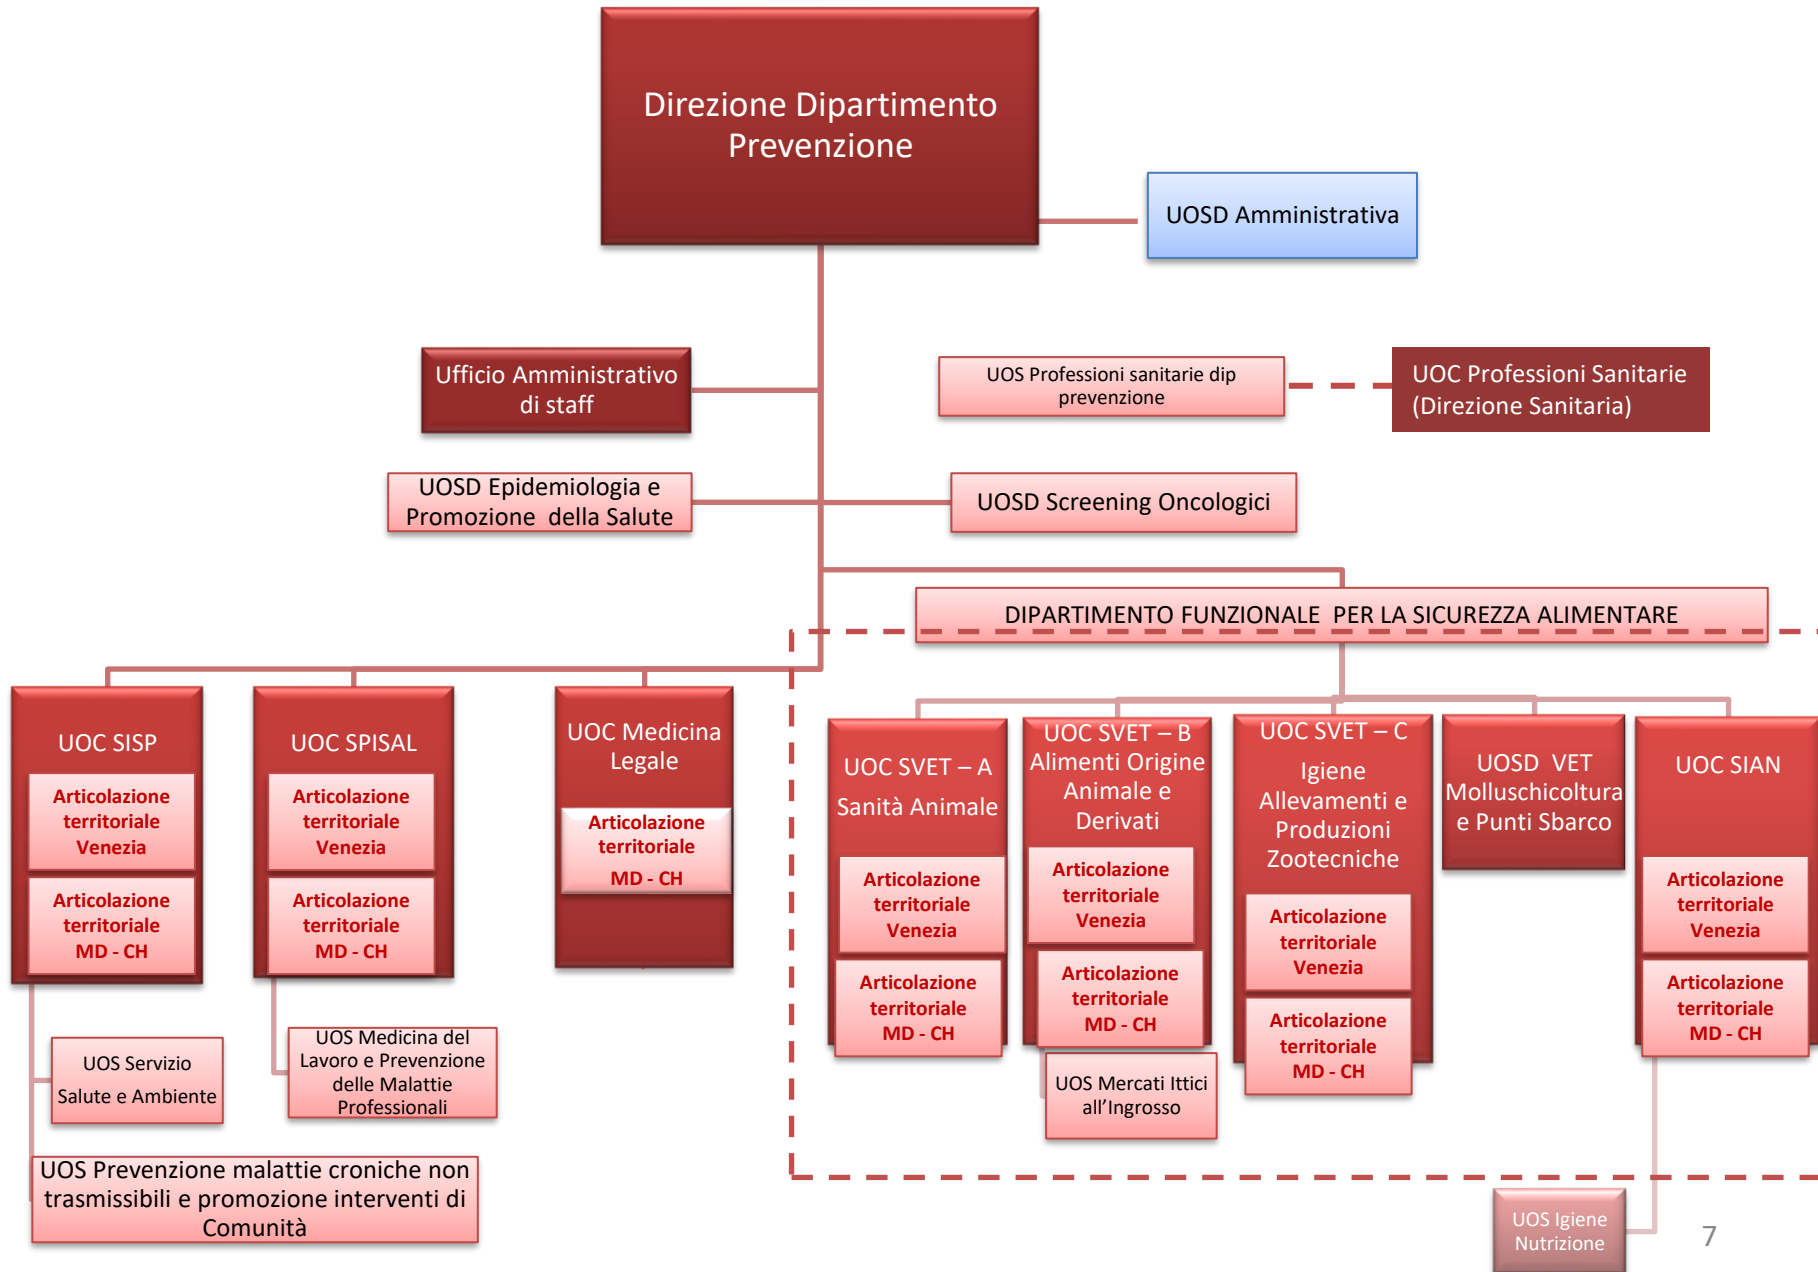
Direzione Dipartimento Prevenzione

UOSD Amministrativa

Ufficio Amministrativo di staff

UOS Professioni sanitarie dip prevenzione

UOC Professioni Sanitarie (Direzione Sanitaria)

UOSD Epidemiologia e Promozione della Salute

UOSD Screening Oncologici

DIPARTIMENTO FUNZIONALE PER LA SICUREZZA ALIMENTARE

UOC SISP

Articolazione territoriale Venezia

Articolazione territoriale MD - CH

UOC SPISAL

Articolazione territoriale Venezia

Articolazione territoriale MD - CH

UOC Medicina Legale

Articolazione territoriale MD - CH

UOC SVET – A Sanità Animale

Articolazione territoriale Venezia

Articolazione territoriale MD - CH

UOC SVET – B Alimenti Origine Animale e Derivati

Articolazione territoriale Venezia

Articolazione territoriale MD - CH

UOS Mercati Ittici all'Ingrosso

UOC SVET – C Igiene Allevamenti e Produzioni Zootecniche

Articolazione territoriale Venezia

Articolazione territoriale MD - CH

UOSD VET Molluschicoltura e Punti Sbarco

UOC SIAN

Articolazione territoriale Venezia

Articolazione territoriale MD - CH

UOS Servizio Salute e Ambiente

UOS Medicina del Lavoro e Prevenzione delle Malattie Professionali

UOS Prevenzione malattie croniche non trasmissibili e promozione interventi di Comunità

UOS Igiene Nutrizione

7